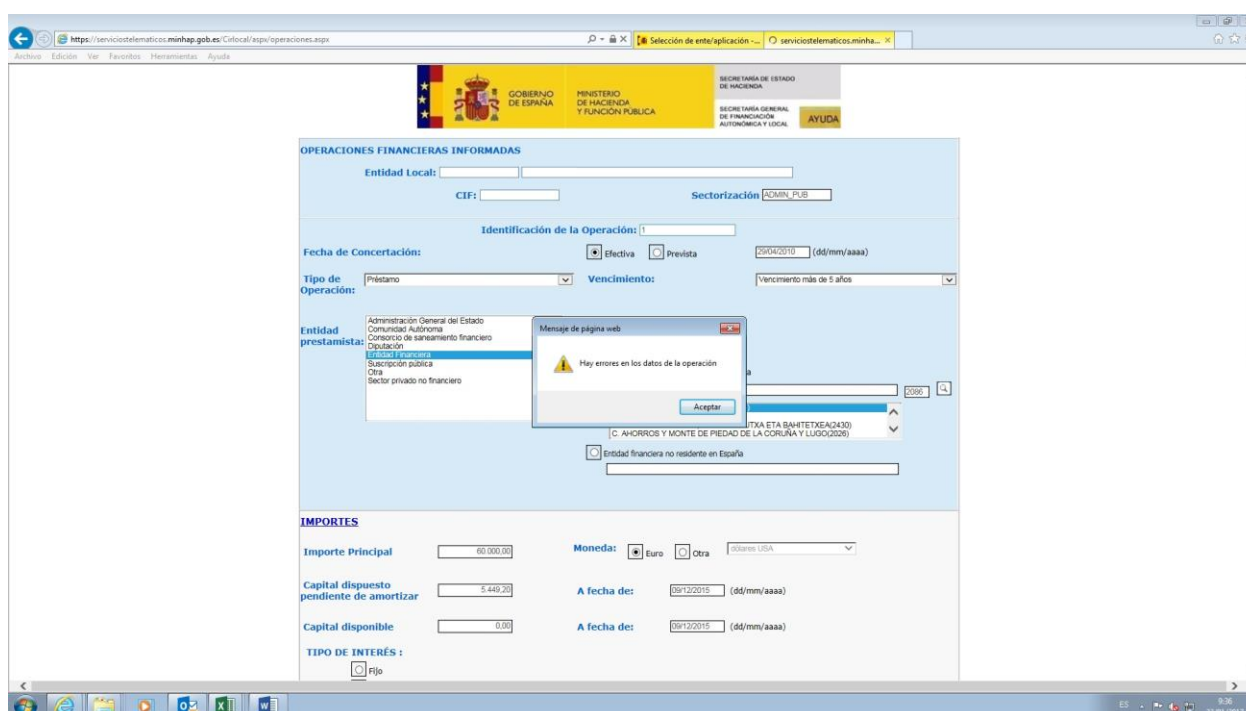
https://serviciostelematicos.minhap.gob.es/Cirlocal/aspx/operaciones.aspx
Selección de ente/aplicación -...
serviciostelematicos.minha...

Archivo Edición Ver Favoritos Herramientas Ayuda

GOBIERNO DE ESPAÑA
MINISTERIO DE HACIENDA Y FUNCIÓN PÚBLICA
SECRETARÍA DE ESTADO DE HACIENDA
SECRETARÍA GENERAL DE FINANCIACIÓN AUTONÓMICA Y LOCAL
AYUDA

OPERACIONES FINANCIERAS INFORMADAS

Entidad Local:

CIF:

Sectorización ADMIN_PUB

Identificación de la Operación: 1

Fecha de Concertación: Efectiva Prevista 29/04/2010 (dd/mm/aaaa)

Tipo de Operación: Préstamo

Vencimiento: Vencimiento más de 5 años

Entidad prestamista:
Administración General del Estado
Comunidad Autónoma
Consorcio de saneamiento financiero
Diputación
Entidad Financiera
Suscripción pública
Otra
Sector privado no financiero

Mensaje de página web
Hay errores en los datos de la operación
Aceptar

a

2086

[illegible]ITXA ETA BAHITETXEA(2430)
C. AHORROS Y MONTE DE PIEDAD DE LA CORUÑA Y LUGO(2026)

Entidad financiera no residente en España

IMPORTES

Importe Principal 60.000,00

Moneda: Euro Otra dólares USA

Capital dispuesto pendiente de amortizar 5.449,20

A fecha de: 09/12/2015 (dd/mm/aaaa)

Capital disponible 0,00

A fecha de: 09/12/2015 (dd/mm/aaaa)

TIPO DE INTERÉS :

Fijo

ES 9:36